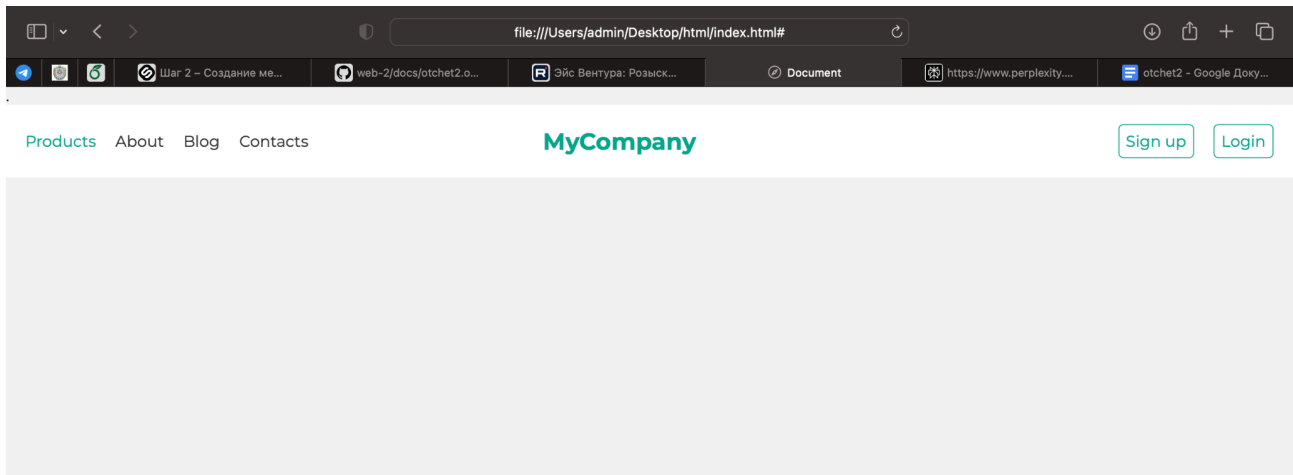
file:///Users/admin/Desktop/html/index.html#

Шаг 2 – Создание ме...
web-2/docs/otchet2.o...
Эйс Вентура: Розыск...
Document
https://www.perplexity....
otchet2 - Google Доку...

Products About Blog Contacts

MyCompany

Sign up Login